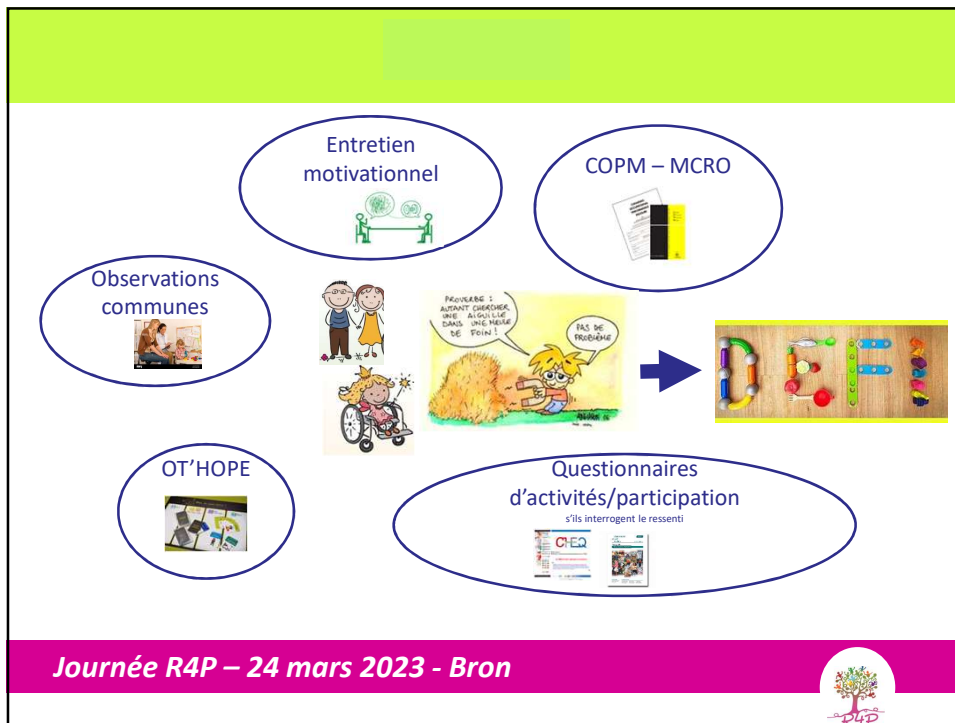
Entretien motivationnel

COPM – MCRO

Observations communes

PROVERBE : AUTANT CHERCHER UNE AIGUILLE DANS UNE MEULE DE FOIN !

PAS DE PROBLÈME

DEFI

OT'HOPE

Questionnaires d'activités/participation
s'ils interrogent le ressenti

CHEQ

Journée R4P – 24 mars 2023 - Bron

R4P